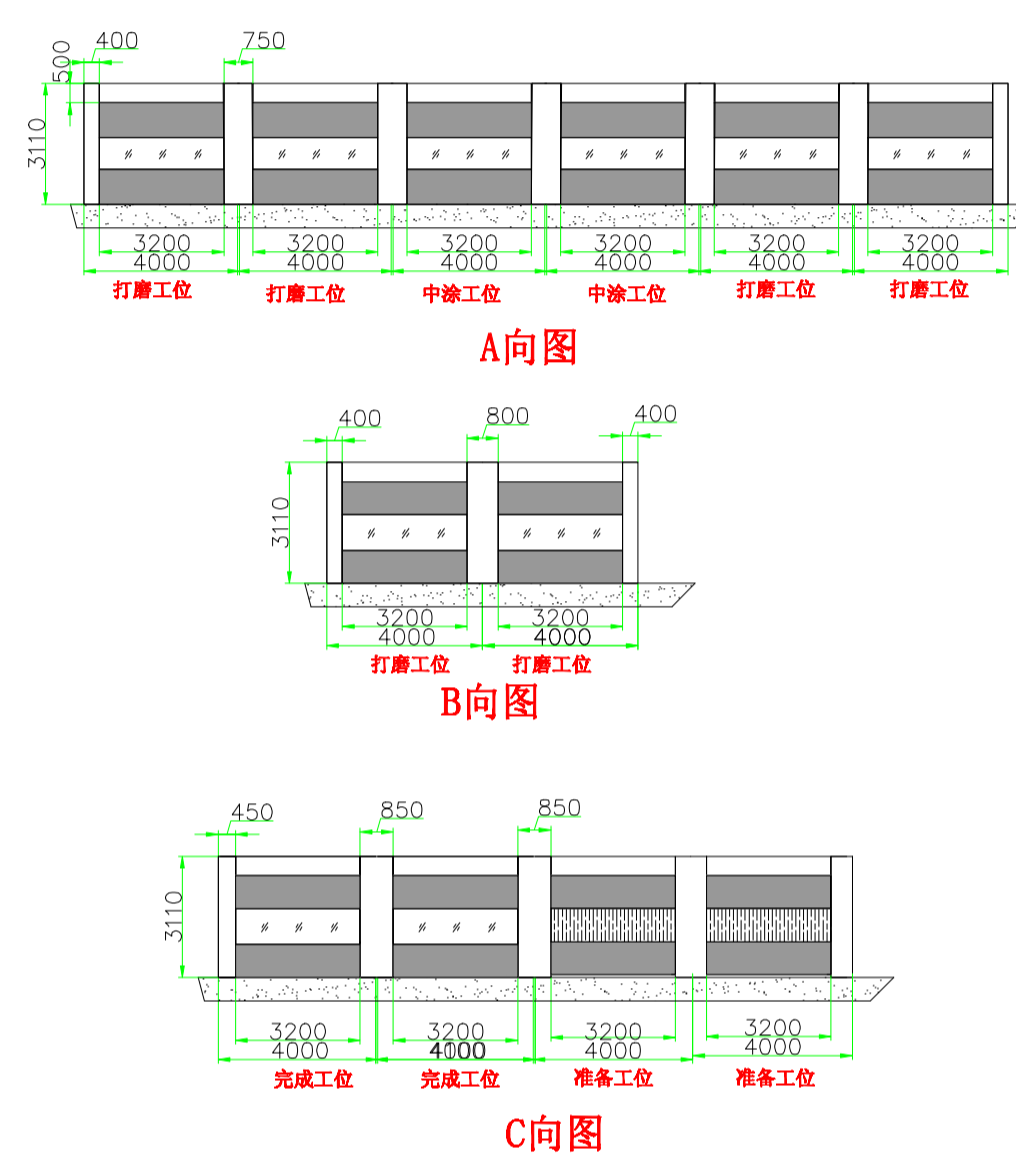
400
750
500
3110
3200
4000
打磨工位
3200
4000
打磨工位
3200
4000
中涂工位
3200
4000
中涂工位
3200
4000
打磨工位
3200
4000
打磨工位

A向图

400
800
400
3110
3200
4000
打磨工位
3200
4000
打磨工位

B向图

450
850
850
3110
3200
4000
完成工位
3200
4000
完成工位
3200
4000
准备工位
3200
4000
准备工位

C向图